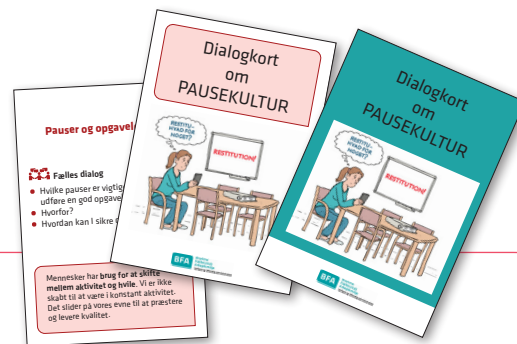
Pauser og opgave

Fælles dialog

Hvilke pauser er vigtig udføre en god opgave

Hvorfor?

Hvordan kan I sikre

Mennesker har brug for at skifte mellem aktivitet og hvile. Vi er ikke skabt til at være i konstant aktivitet. Det slider på vores evne til at præstere og levere kvalitet.

Dialogkort om PAUSEKULTUR

RESTITU-HVAD FOR NOGET?

RESTITUTION!

BFA

Dialogkort om PAUSEKULTUR

RESTITU-HVAD FOR NOGET?

RESTITUTION!

BFA